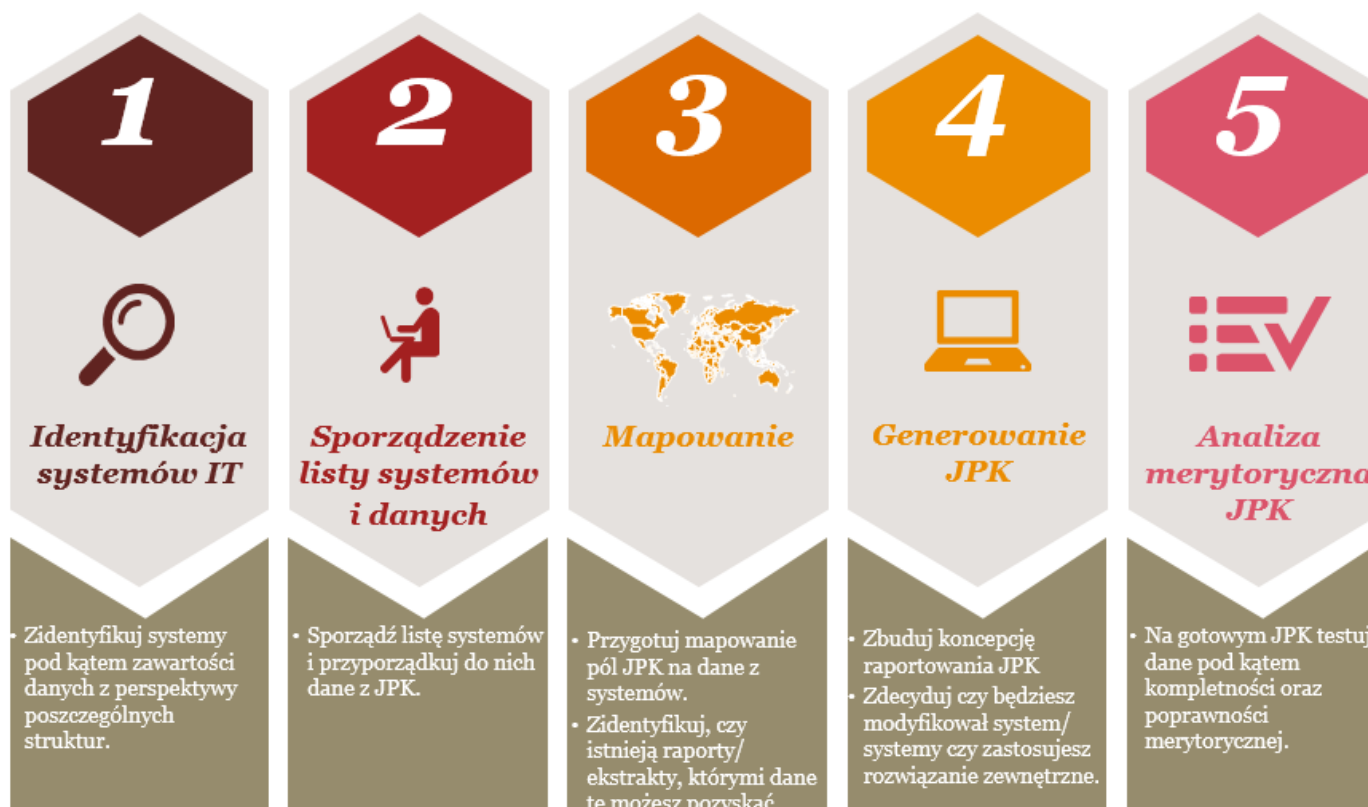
1

Identyfikacja systemów IT

• Zidentyfikuj systemy pod kątem zawartości danych z perspektywy poszczególnych struktur.

2

Sporządzenie listy systemów i danych

• Sporządź listę systemów i przyporządkuj do nich dane z JPK.

3

Mapowanie

• Przygotuj mapowanie pól JPK na dane z systemów.
• Zidentyfikuj, czy istnieją raporty/ ekstrakty, którymi dane te możesz pozyskać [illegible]

4

Generowanie JPK

• Zbuduj koncepcję raportowania JPK
• Zdecyduj czy będziesz modyfikował system/ systemy czy zastosujesz rozwiązanie zewnętrzne.

5

Analiza merytoryczna JPK

• Na gotowym JPK testuj dane pod kątem kompletności oraz poprawności merytorycznej.